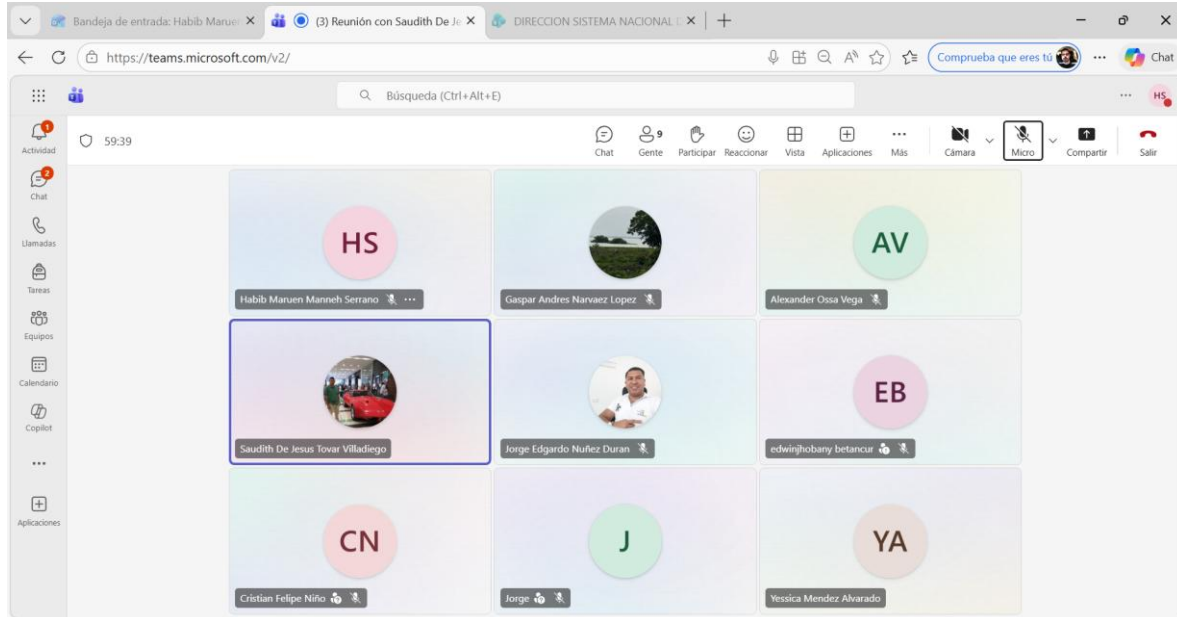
Bandeja de entrada: Habib Maruen
(3) Reunión con Saudith De Je
DIRECCION SISTEMA NACIONAL
https://teams.microsoft.com/v2/
Comprueba que eres tú
Chat
Búsqueda (Ctrl+Alt+E)
HS
Actividad
Chat
Llamadas
Tareas
Equipos
Calendario
Copilot
...
Aplicaciones
59:39
Chat
9
Gente
Participar
Reaccionar
Vista
Aplicaciones
Más
Cámara
Micro
Compartir
Salir

HS
Habib Maruen Manneh Serrano
Gaspar Andres Narvaez Lopez
AV
Alexander Ossa Vega
Saudith De Jesus Tovar Villadiego
Jorge Edgardo Nuñez Duran
EB
edwinjhobany betancur
CN
Cristian Felipe Niño
J
Jorge
YA
Yessica Mendez Alvarado